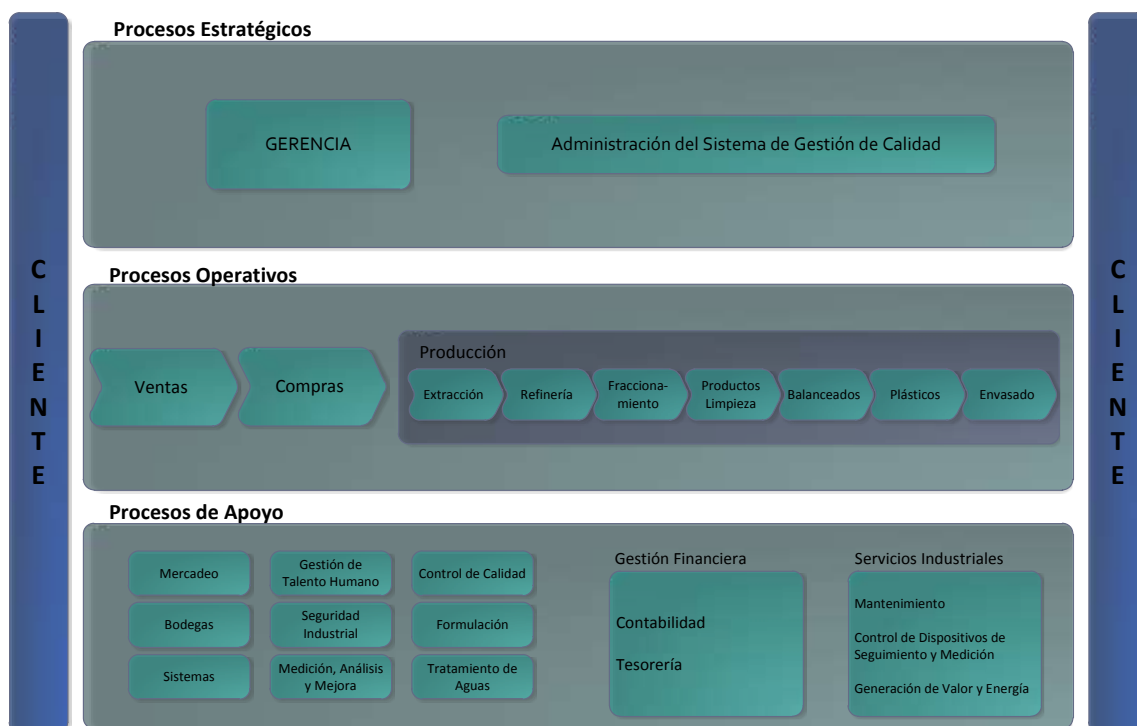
CLIENTE

Procesos Estratégicos

GERENCIA

Administración del Sistema de Gestión de Calidad

Procesos Operativos

Ventas

Compras

Producción

Extracción

Refinería

Fraccionamiento

Productos Limpieza

Balanceados

Plásticos

Envasado

Procesos de Apoyo

Mercadeo

Gestión de Talento Humano

Control de Calidad

Bodegas

Seguridad Industrial

Formulación

Sistemas

Medición, Análisis y Mejora

Tratamiento de Aguas

Gestión Financiera

Contabilidad

Tesorería

Servicios Industriales

Mantenimiento

Control de Dispositivos de Seguimiento y Medición

Generación de Valor y Energía

CLIENTE